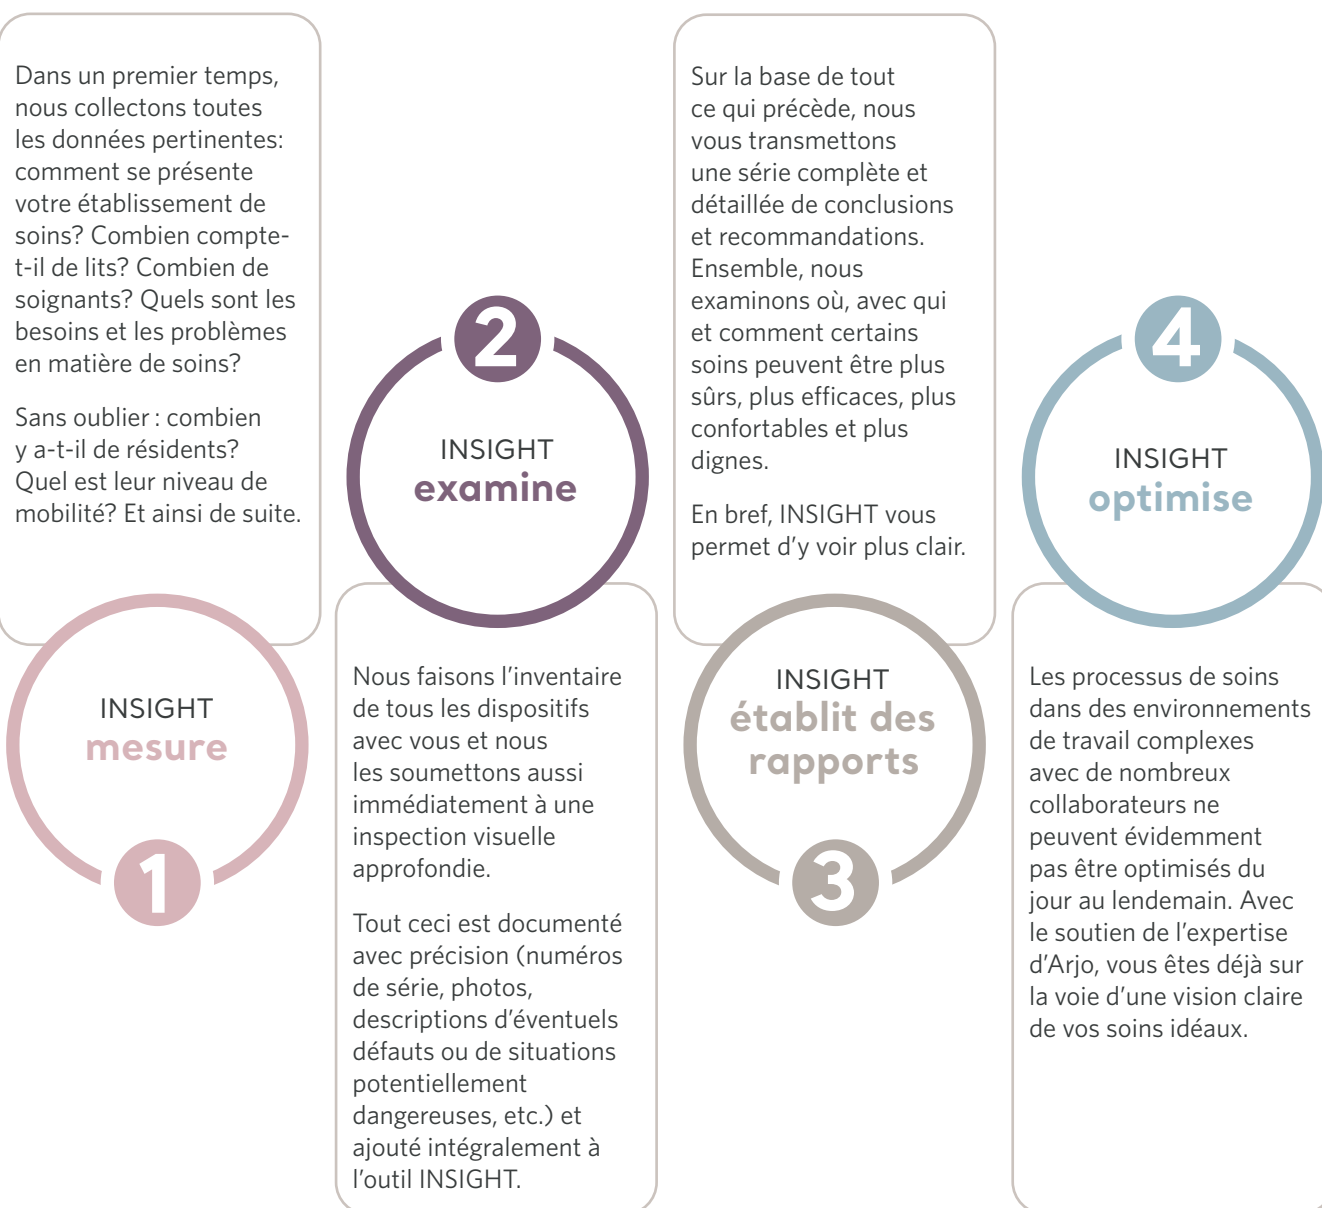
Dans un premier temps, nous collectons toutes les données pertinentes: comment se présente votre établissement de soins? Combien comptet-il de lits? Combien de soignants? Quels sont les besoins et les problèmes en matière de soins?

Sans oublier : combien y a-t-il de résidents? Quel est leur niveau de mobilité? Et ainsi de suite.

INSIGHT
mesure

1

2

INSIGHT
examine

Nous faisons l'inventaire de tous les dispositifs avec vous et nous les soumettons aussi immédiatement à une inspection visuelle approfondie.

Tout ceci est documenté avec précision (numéros de série, photos, descriptions d'éventuels défauts ou de situations potentiellement dangereuses, etc.) et ajouté intégralement à l'outil INSIGHT.

Sur la base de tout ce qui précède, nous vous transmettons une série complète et détaillée de conclusions et recommandations. Ensemble, nous examinons où, avec qui et comment certains soins peuvent être plus sûrs, plus efficaces, plus confortables et plus dignes.

En bref, INSIGHT vous permet d'y voir plus clair.

INSIGHT
établit des rapports

3

4

INSIGHT
optimise

Les processus de soins dans des environnements de travail complexes avec de nombreux collaborateurs ne peuvent évidemment pas être optimisés du jour au lendemain. Avec le soutien de l'expertise d'Arjo, vous êtes déjà sur la voie d'une vision claire de vos soins idéaux.